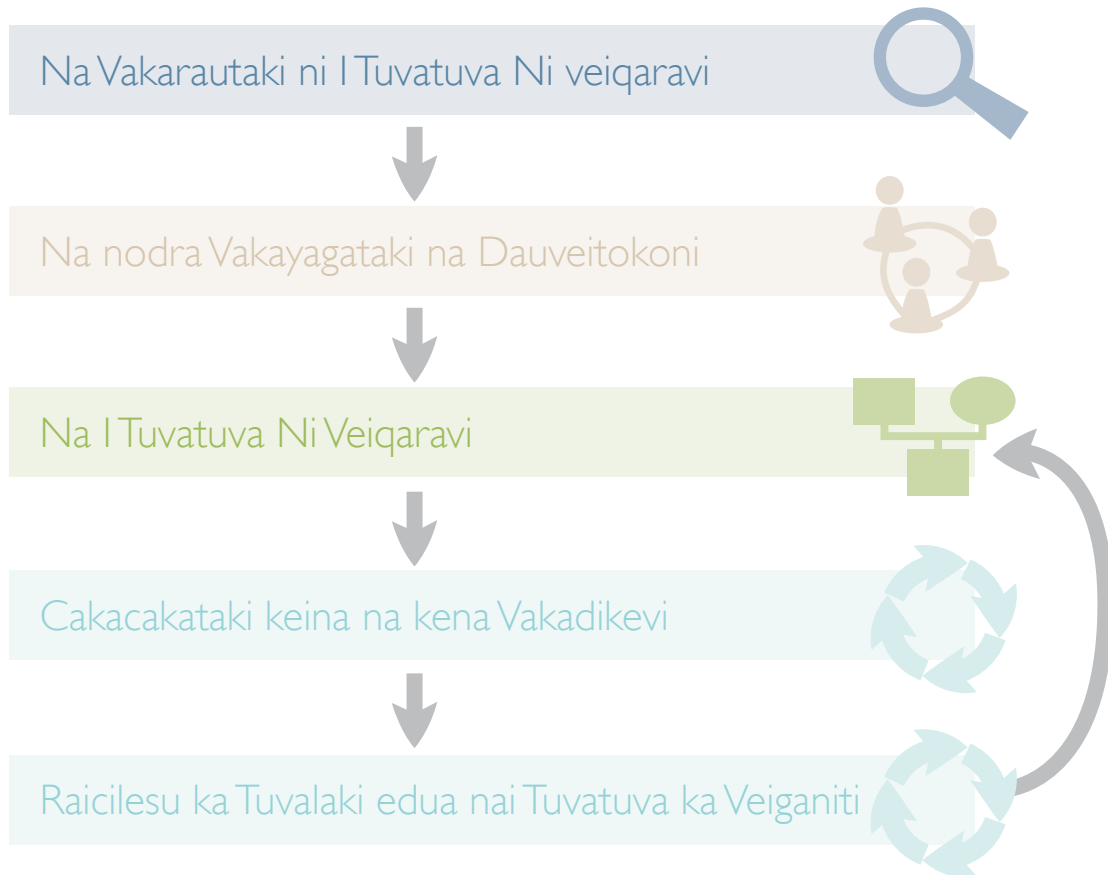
Na Vakarautaki ni I Tuvatuva Ni veiqaravi

Na nodra Vakayagataki na Dauveitokoni

Na I Tuvatuva Ni Veiqaravi

Cakacakataki keina na kena Vakadikevi

Raicilesu ka Tuvalaki edua nai Tuvatuva ka Veiganiti